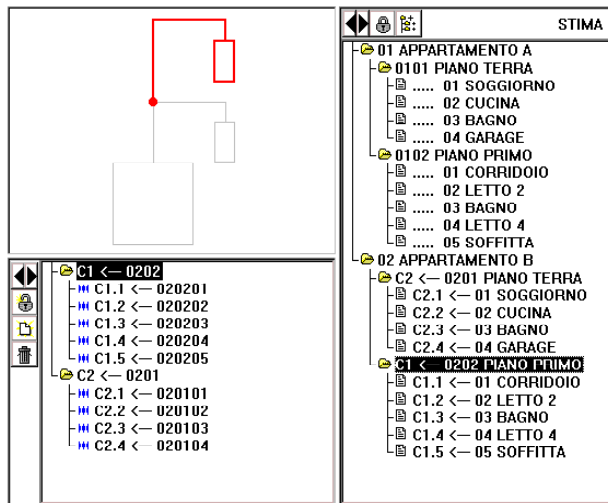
C1 <— 0202
C1.1 <— 020201
C1.2 <— 020202
C1.3 <— 020203
C1.4 <— 020204
C1.5 <— 020205
C2 <— 0201
C2.1 <— 020101
C2.2 <— 020102
C2.3 <— 020103
C2.4 <— 020104

STIMA
01 APPARTAMENTO A
0101 PIANO TERRA
..... 01 SOGGIORNO
..... 02 CUCINA
..... 03 BAGNO
..... 04 GARAGE
0102 PIANO PRIMO
..... 01 CORRIDOIO
..... 02 LETTO 2
..... 03 BAGNO
..... 04 LETTO 4
..... 05 SOFFITTA
02 APPARTAMENTO B
C2 <— 0201 PIANO TERRA
C2.1 <— 01 SOGGIORNO
C2.2 <— 02 CUCINA
C2.3 <— 03 BAGNO
C2.4 <— 04 GARAGE
C1 <— 0202 PIANO PRIMO
C1.1 <— 01 CORRIDOIO
C1.2 <— 02 LETTO 2
C1.3 <— 03 BAGNO
C1.4 <— 04 LETTO 4
C1.5 <— 05 SOFFITTA